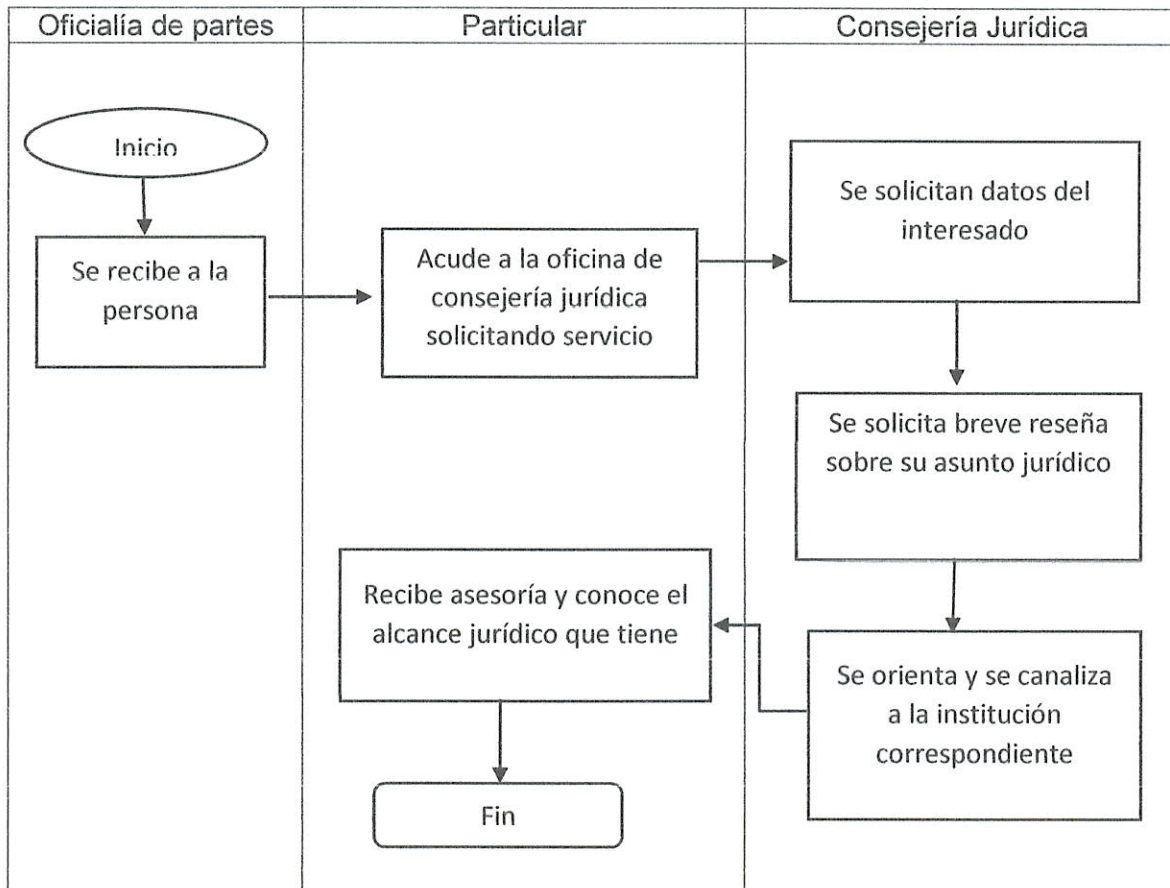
| Oficialía de partes | Particular | Consejería Jurídica |
|---|---|---|

Inicio

Se recibe a la persona

Acude a la oficina de consejería jurídica solicitando servicio

Se solicitan datos del interesado

Se solicita breve reseña sobre su asunto jurídico

Se orienta y se canaliza a la institución correspondiente

Recibe asesoría y conoce el alcance jurídico que tiene

Fin